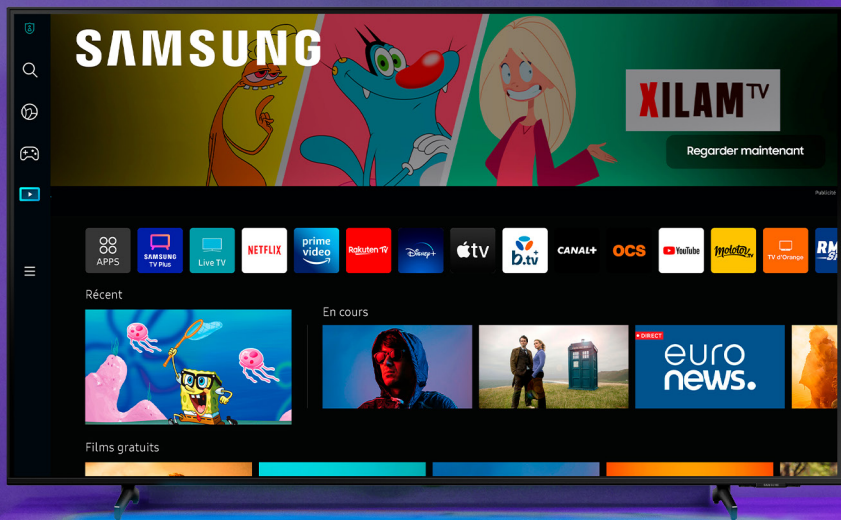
SAMSUNG

XILAM TV

Regarder maintenant

Publicité

APPS
SAMSUNG TV Plus
Live TV
NETFLIX
prime video
Rakuten TV
Disney+
tv
b.tv
CANAL+
OCS
YouTube
molotov.tv
TV d'Orange
RM

Récent

En cours

DIRECT
euro news.

Films gratuits